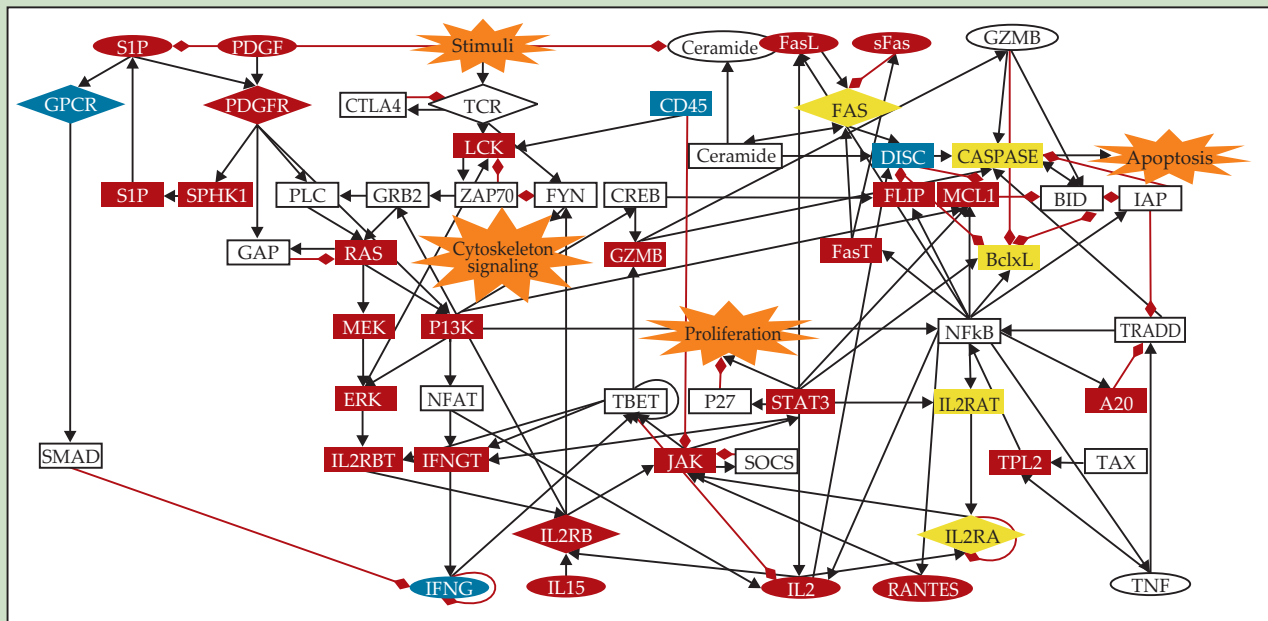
S1P
PDGF
Stimuli
Ceramide
FasL
sFas
GZMB
GPCR
PDGFR
CTLA4
TCR
CD45
FAS
LCK
Ceramide
DISC
CASPASE
Apoptosis
S1P
SPHK1
PLC
GRB2
ZAP70
FYN
CREB
FLIP
MCL1
BID
IAP
GAP
RAS
Cytoskeleton signaling
GZMB
FasT
BclxL
MEK
P13K
Proliferation
NFkB
TRADD
ERK
NFAT
TBET
P27
STAT3
IL2RAT
A20
SMAD
IL2RBT
IFNGT
JAK
SOCS
TPL2
TAX
IL2RB
IL2RA
IFNG
IL15
IL2
RANTES
TNF